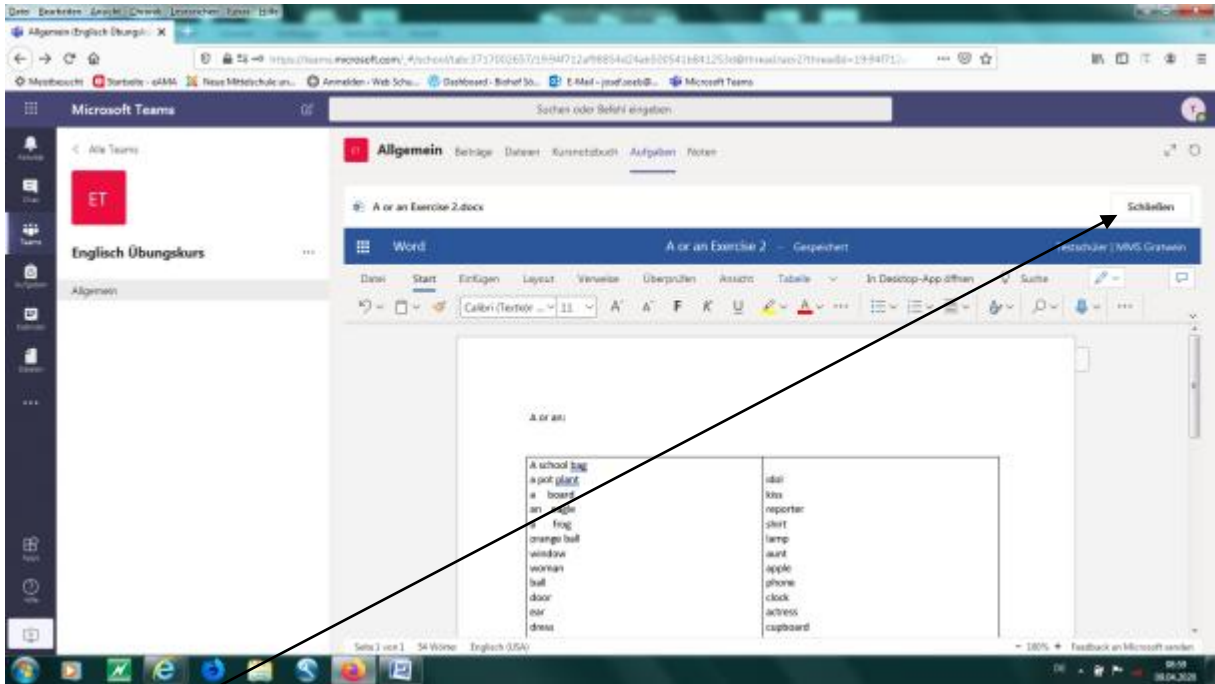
Datei Bearbeiten Ansicht Chronik Lesezeichen Extras Hilfe

Allgemein (Englisch Übungsk... ×

https://teams.microsoft.com/_#/school/tab::3717002657/19:94f712a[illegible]

Meistbesucht Startseite - eAMA Neue Mittelschule an... Anmelden - Web Schu... Dashboard - Bishof Sti... E-Mail - josef.seeb@... Microsoft Teams

Microsoft Teams

Suchen oder Befehl eingeben

< Alle Teams

ET

Englisch Übungskurs ...

Allgemein

ET Allgemein Beiträge Dateien Kursnotizbuch Aufgaben Noten

A or an Exercise 2.docx

Schließen

Word A or an Exercise 2 - Gespeichert Testschüler | NMS Gratwein

Datei Start Einfügen Layout Verweise Überprüfen Ansicht Tabelle In Desktop-App öffnen Suche

Calibri (Textkör... 11 A A F K U

A or an:

| A school bag | idol |
|---|---|
| a pot plant | kiss |
| a board | reporter |
| an eagle | shirt |
| a frog | lamp |
| orange ball | aunt |
| window | apple |
| woman | phone |
| ball | clock |
| door | actress |
| ear | cupboard |
| dress | |

Seite 1 von 1 54 Wörter Englisch (USA)

100% Feedback an Microsoft senden

08:59 08.04.2020